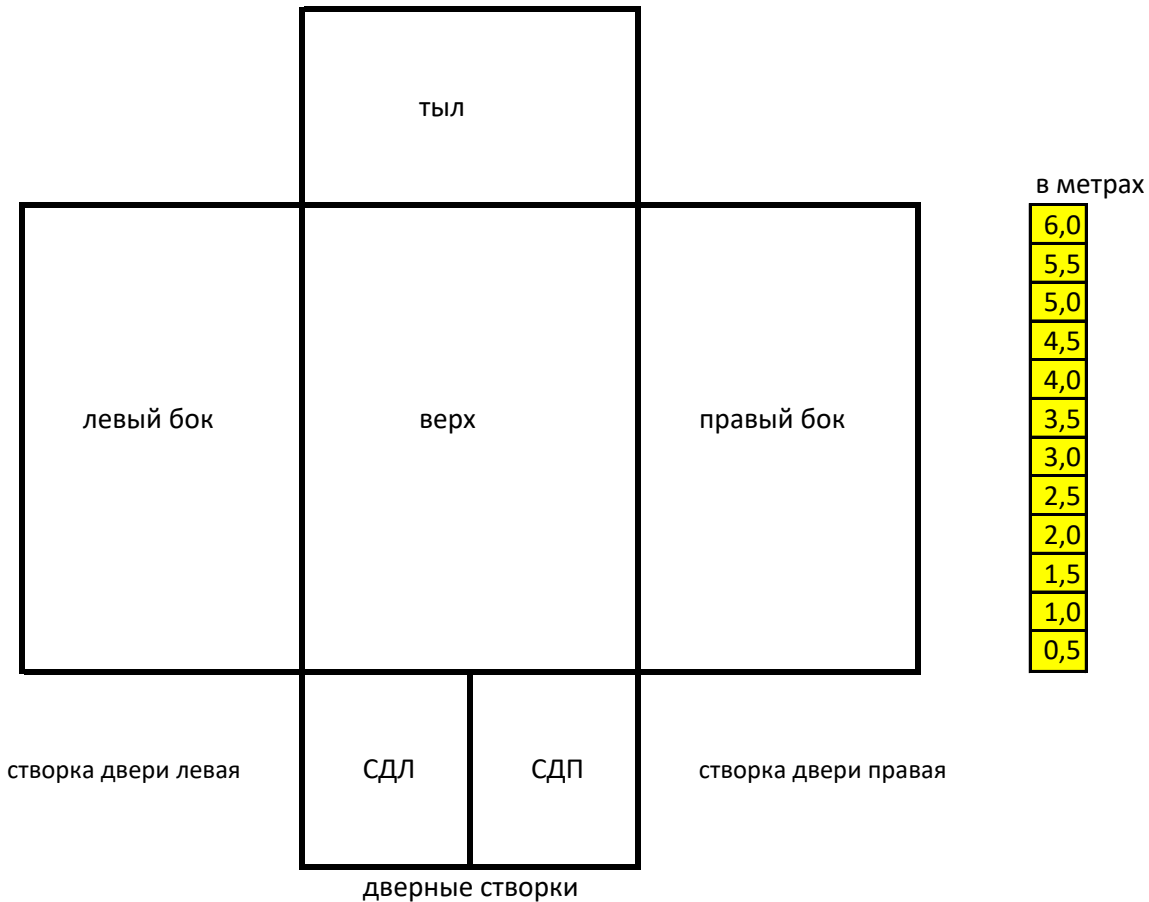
тыл

в метрах

| 6,0 |
|---|
| 5,5 |
| 5,0 |
| 4,5 |
| 4,0 |
| 3,5 |
| 3,0 |
| 2,5 |
| 2,0 |
| 1,5 |
| 1,0 |
| 0,5 |

левый бок

верх

правый бок

створка двери левая

СДЛ

СДП

створка двери правая

дверные створки